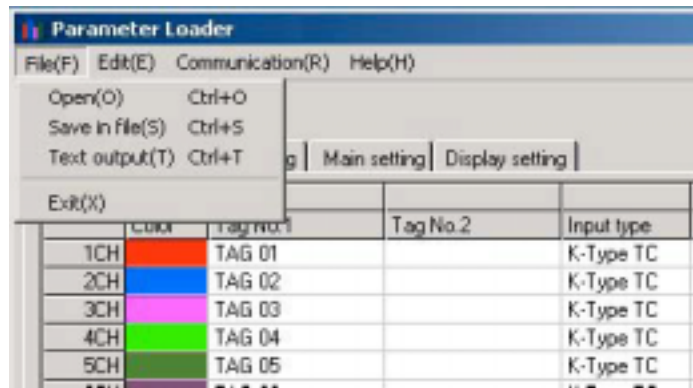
Parameter Loader

File(F) Edit(E) Communication(R) Help(H)

Open(O) Ctrl+O
Save in file(S) Ctrl+S
Text output(T) Ctrl+T
Exit(X)

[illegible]g | Main setting | Display setting

| | Color | Tag No.1 | Tag No.2 | Input type |
|---|---|---|---|---|
| 1CH | | TAG 01 | | K-Type TC |
| 2CH | | TAG 02 | | K-Type TC |
| 3CH | | TAG 03 | | K-Type TC |
| 4CH | | TAG 04 | | K-Type TC |
| 5CH | | TAG 05 | | K-Type TC |
| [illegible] | | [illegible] | | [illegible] |